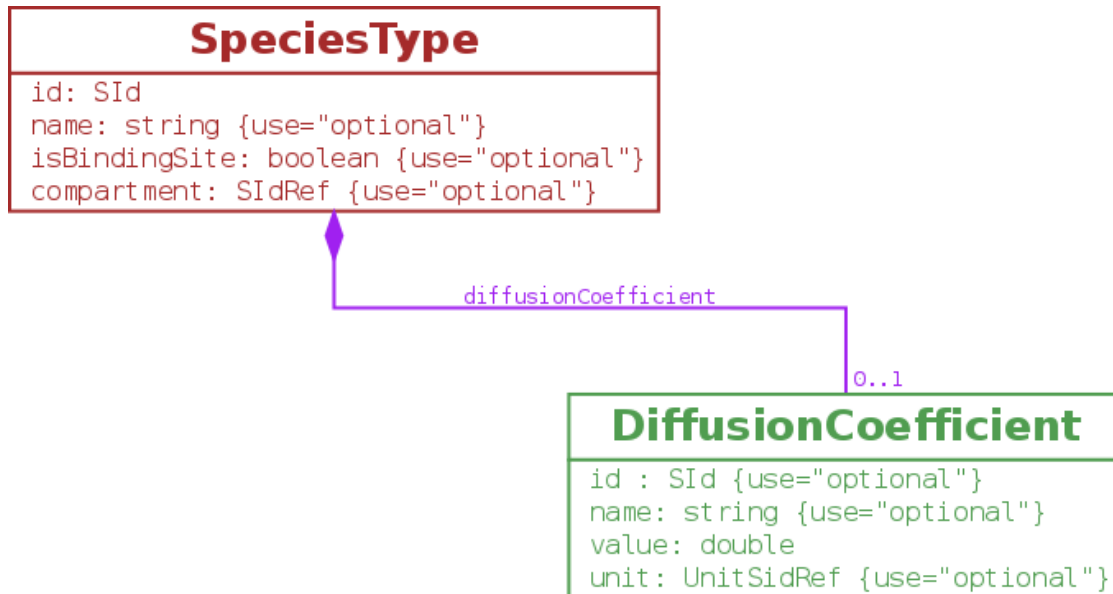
SpeciesType
id: SId
name: string {use="optional"}
isBindingSite: boolean {use="optional"}
compartment: SIdRef {use="optional"}

diffusionCoefficient

0..1

DiffusionCoefficient
id : SId {use="optional"}
name: string {use="optional"}
value: double
unit: UnitSidRef {use="optional"}